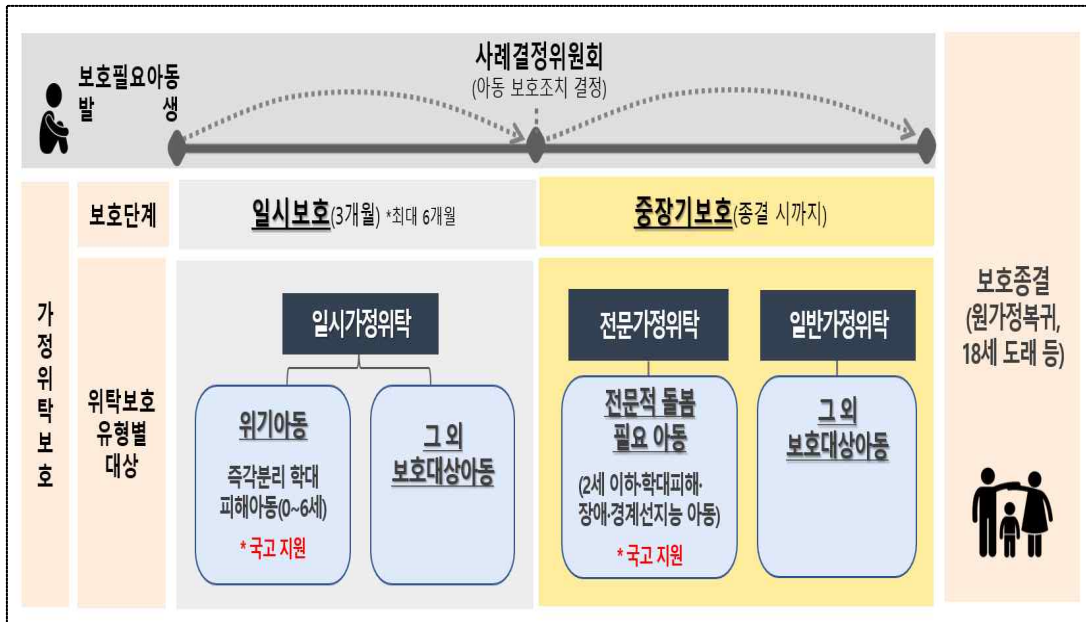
보호필요아동 발생

사례결정위원회
(아동 보호조치 결정)

보호종결
(원가정복귀, 18세 도래 등)

가정위탁보호

보호단계

일시보호(3개월) *최대 6개월

중장기보호(종결 시까지)

위탁보호 유형별 대상

일시가정위탁

위기아동
즉각분리 학대 피해아동(0~6세)
* 국고 지원

그 외 보호대상아동

전문가정위탁

전문적 돌봄 필요 아동
(2세 이하·학대피해·장애·경계선지능 아동)
* 국고 지원

일반가정위탁

그 외 보호대상아동